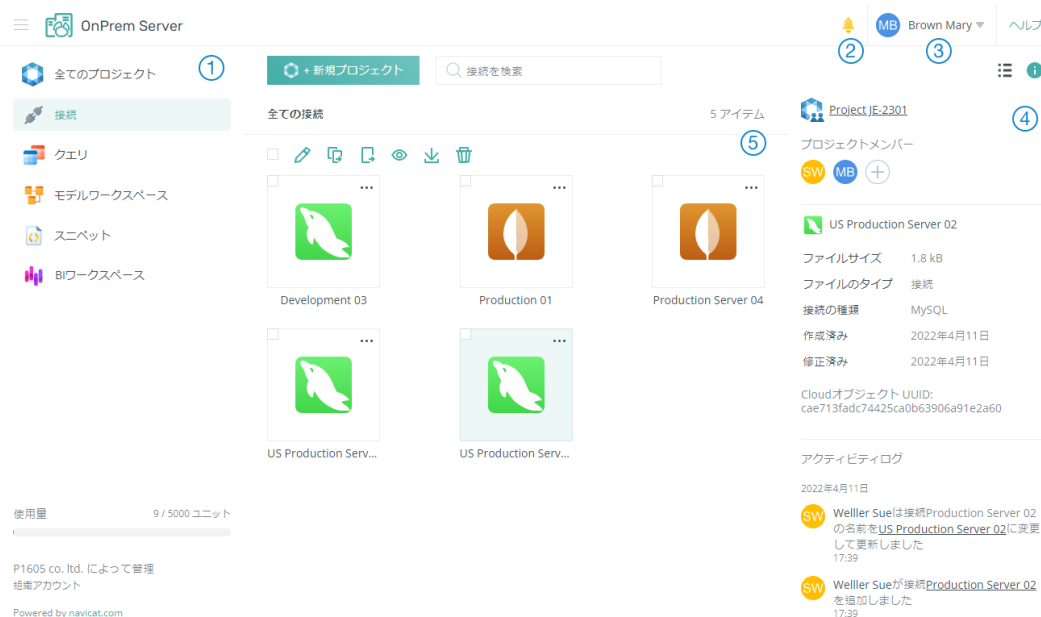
OnPrem Server

MB Brown Mary

ヘルプ

①
②
③
④
⑤

全てのプロジェクト
接続
クエリ
モデルワークスペース
スニペット
BIワークスペース

+ 新規プロジェクト

接続を検索

全ての接続

5 アイテム

Development 03
Production 01
Production Server 04
US Production Serv...
US Production Serv...

Project JE-2301

プロジェクトメンバー

SW MB

US Production Server 02

| | |
|---|---|
| ファイルサイズ | 1.8 kB |
| ファイルのタイプ | 接続 |
| 接続の種類 | MySQL |
| 作成済み | 2022年4月11日 |
| 修正済み | 2022年4月11日 |

Cloudオブジェクト UUID:
cae713fadc74425ca0b63906a91e2a60

アクティビティログ

2022年4月11日

SW Wellier Sueは接続Production Server 02の名前をUS Production Server 02に変更して更新しました
17:39

SW Wellier Sueが接続Production Server 02を追加しました
17:39

使用量 9 / 5000 ユニット

P1605 co. ltd. によって管理
組織アカウント

Powered by navicat.com